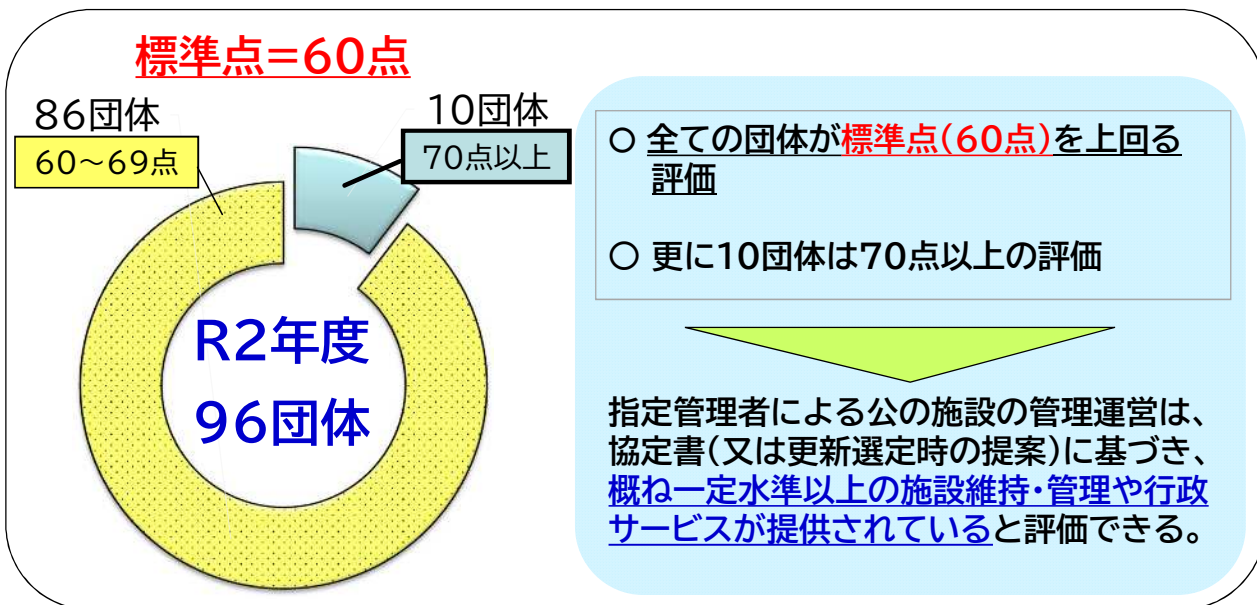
標準点＝60点

86団体
60～69点

10団体
70点以上

R2年度
96団体

○ 全ての団体が標準点(60点)を上回る評価

○ 更に10団体は70点以上の評価

指定管理者による公の施設の管理運営は、協定書(又は更新選定時の提案)に基づき、概ね一定水準以上の施設維持・管理や行政サービスが提供されていると評価できる。